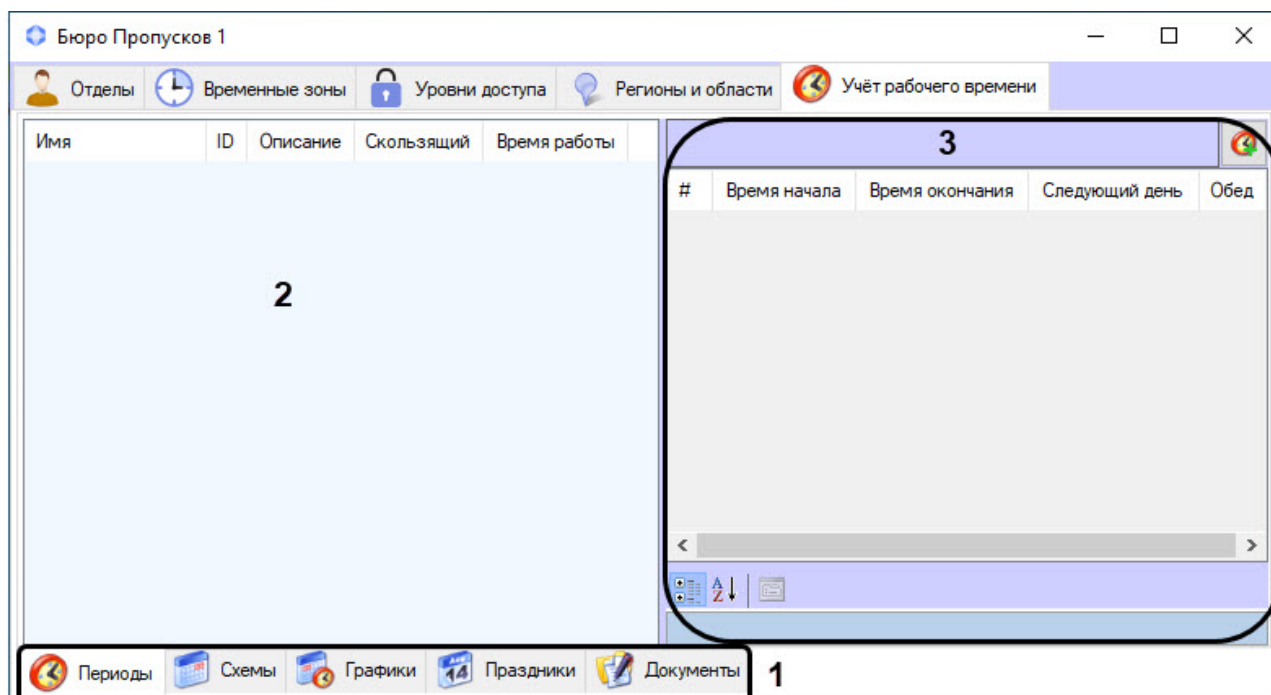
Бюро Пропусков 1

Отделы | Временные зоны | Уровни доступа | Регионы и области | Учёт рабочего времени

| Имя | ID | Описание | Скользящий | Время работы |
|---|---|---|---|---|

2

3

| # | Время начала | Время окончания | Следующий день | Обед |
|---|---|---|---|---|

Периоды | Схемы | Графики | Праздники | Документы

1